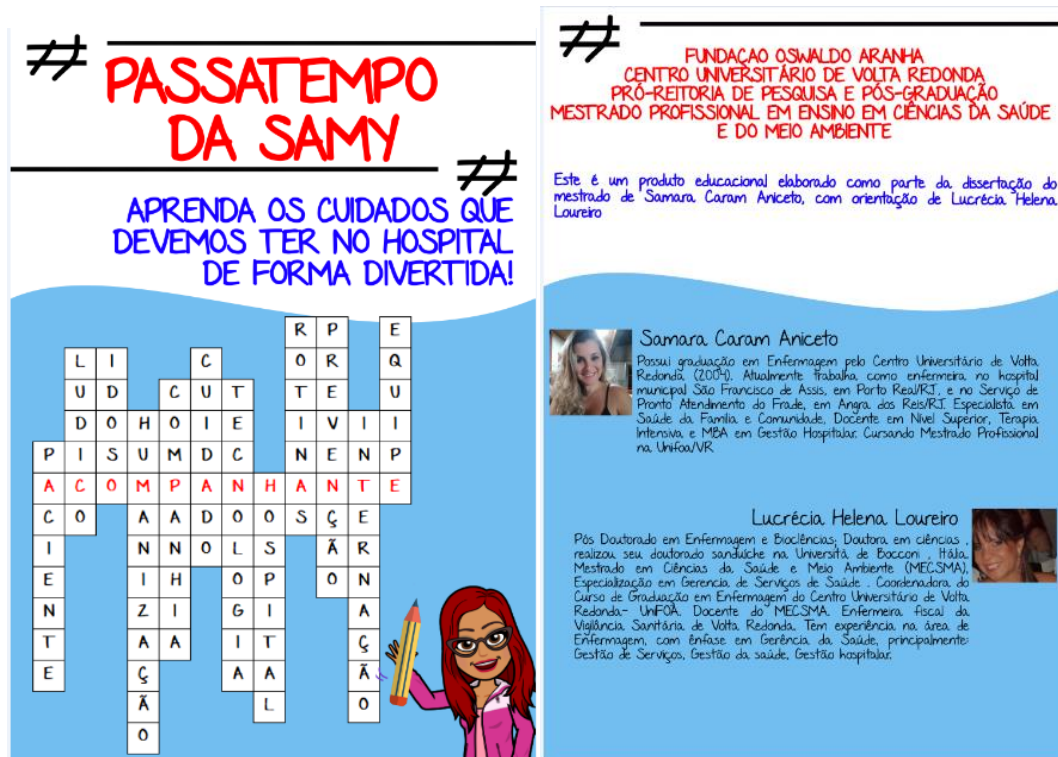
#
PASSATEMPO DA SAMY
#
APRENDA OS CUIDADOS QUE DEVEMOS TER NO HOSPITAL DE FORMA DIVERTIDA!

| | | | | | | | | | | | | | |
|---|---|---|---|---|---|---|---|---|---|---|---|---|---|
| | | | | | | | | R | P | | E | | |
| | L | I | | | C | | | O | R | | Q | | |
| | U | D | | C | U | T | | T | E | | U | | |
| | D | O | H | O | I | E | | I | V | I | I | | |
| P | I | S | U | M | D | C | | N | E | N | P | | |
| A | C | O | M | P | A | N | H | A | N | T | E | | |
| C | O | | A | A | D | O | O | S | Ç | E | | | |
| I | | | N | N | O | L | S | | Ã | R | | | |
| E | | | I | H | | O | P | | O | N | | | |
| N | | | Z | I | | G | I | | | A | | | |
| T | | | A | A | | I | T | | | Ç | | | |
| E | | | Ç | | | A | A | | | Ã | | | |
| | | | Ã | | | | L | | | O | | | |
| | | | O | | | | | | | | | | |

#
FUNDAÇAO OSWALDO ARANHA
CENTRO UNIVERSITÁRIO DE VOLTA REDONDA
PRÓ-REITORIA DE PESQUISA E PÓS-GRADUAÇÃO
MESTRADO PROFISSIONAL EM ENSINO EM CIÊNCIAS DA SAÚDE E DO MEIO AMBIENTE

Este é um produto educacional elaborado como parte da dissertação do mestrado de Samara Caram Aniceto, com orientação de Lucrécia Helena Loureiro

Samara Caram Aniceto
Possui graduação em Enfermagem pelo Centro Universitário de Volta Redonda (2004). Atualmente trabalha como enfermeira no hospital municipal São Francisco de Assis, em Porto Real/RJ, e no Serviço de Pronto Atendimento do Frade, em Angra dos Reis/RJ. Especialista em Saúde da Família e Comunidade, Docente em Nível Superior, Terapia Intensiva, e MBA em Gestão Hospitalar. Cursando Mestrado Profissional na Unifoa/VR.

Lucrécia Helena Loureiro
Pós Doutorado em Enfermagem e Biociências; Doutora em ciências, realizou seu doutorado sanduíche na Università de Bocconi, Itália. Mestrado em Ciências da Saúde e Meio Ambiente (MECSMA), Especialização em Gerencia de Serviços de Saúde. Coordenadora do Curso de Graduação em Enfermagem do Centro Universitário de Volta Redonda- UniFOA. Docente do MECSMA. Enfermeira fiscal da Vigilância Sanitária de Volta Redonda. Tem experiência na área de Enfermagem, com ênfase em Gerência da Saúde, principalmente: Gestão de Serviços, Gestão da saúde, Gestão hospitalar.